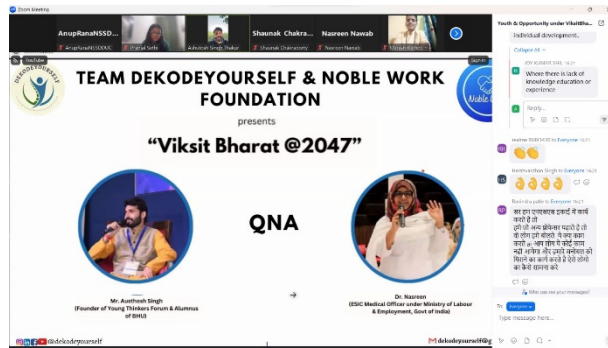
Zoom Meeting

AnupRanaNSSDO...

Bharati Sethi

Ashutosh Singh Thakur

Shaunak Chakra...

Shaunak Chakraborty

Nasreen Nawab

Nasreen Nawab

YouTube

Sign in

DEKODEYOURSELF

TEAM DEKODEYOURSELF & NOBLE WORK FOUNDATION

presents

"Viksit Bharat @2047"

QNA

Mr. Auethesh Singh
(Founder of Young Thinkers Forum & Alumnus of BHU)

Dr. Nasreen
(ESIC Medical Officer under Ministry of Labour & Employment, Govt of India)

@dekodeyourself

dekodeyourself@g

Youth & Opportunity under ViksitBha...

individual development..

Collapse All

JOY KUMAR SHA 16:21
Where there is lack of knowledge,education or experience

Reply...

Harihar SUBHASH to Everyone 16:21

Harshvardhan Singh to Everyone 16:21

Ravindra yadav to Everyone 16:21
सर हम एनएसएस इकाई में कार्य करते है तो
हमें जो लम्ब प्रोजेक्ट मिलते है तो वे लोग हमें बोलते कि क्या काम करते आप लोग मैं कोई काम नहीं करेगा और हमारे समाज की मिलने का कार्य करते है ऐसे लोगो का कैसे सामना करे

Who can see your messages?

To: Everyone

Type message here...